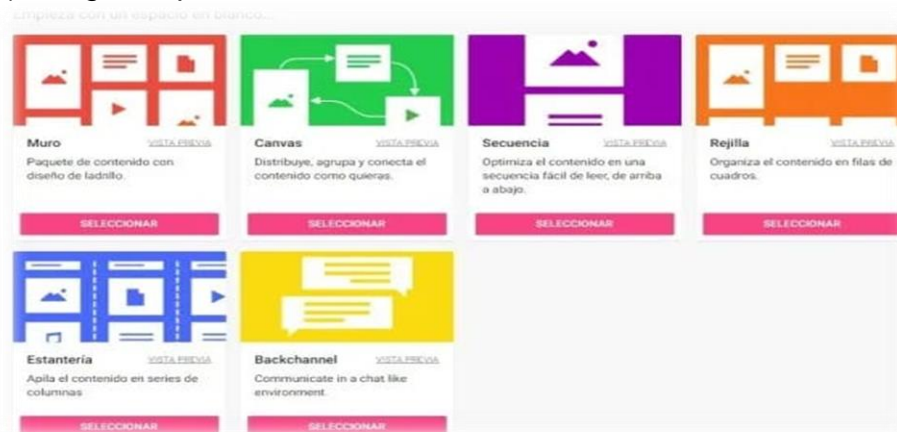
Empieza con un espacio en blanco...

Muro
VISTA PREVIA
Paquete de contenido con diseño de ladrillo.
SELECCIONAR

Canvas
VISTA PREVIA
Distribuye, agrupa y conecta el contenido como quieras.
SELECCIONAR

Secuencia
VISTA PREVIA
Optimiza el contenido en una secuencia fácil de leer, de arriba a abajo.
SELECCIONAR

Rejilla
VISTA PREVIA
Organiza el contenido en filas de cuadros.
SELECCIONAR

Estantería
VISTA PREVIA
Apila el contenido en series de columnas
SELECCIONAR

Backchannel
VISTA PREVIA
Communicate in a chat like environment.
SELECCIONAR